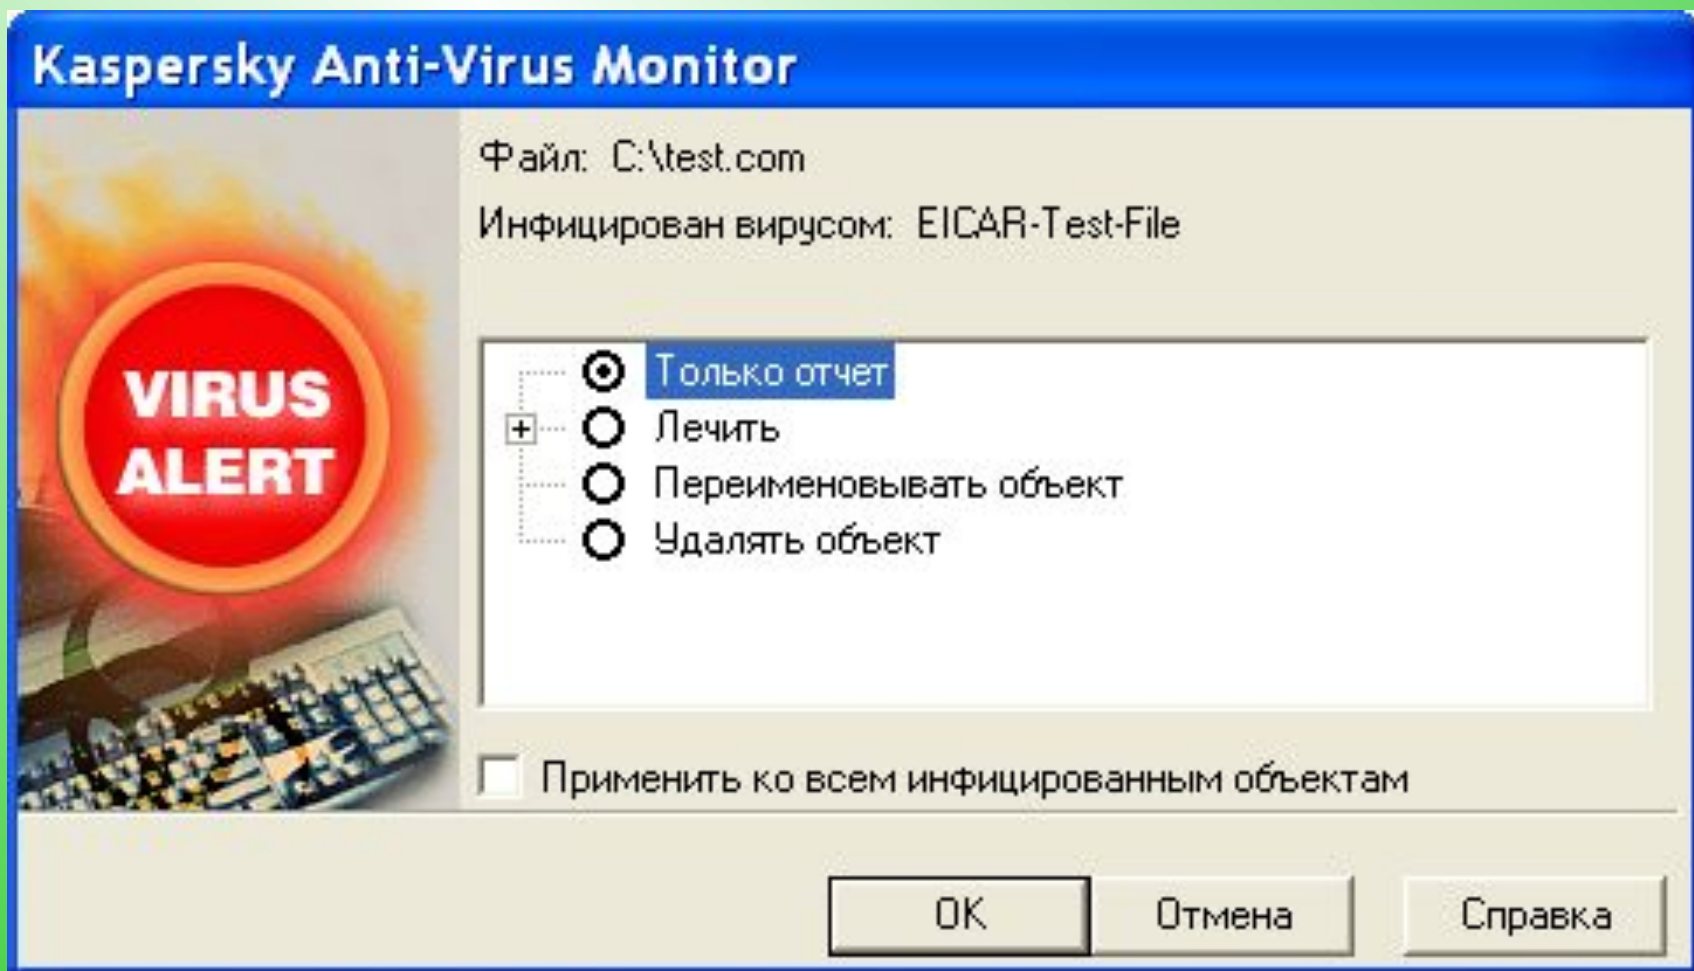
Kaspersky Anti-Virus Monitor

VIRUS ALERT

Файл: C:\test.com

Инфицирован вирусом: EICAR-Test-File

Только отчет
Лечить
Переименовывать объект
Удалять объект

Применить ко всем инфицированным объектам

OK
Отмена
Справка